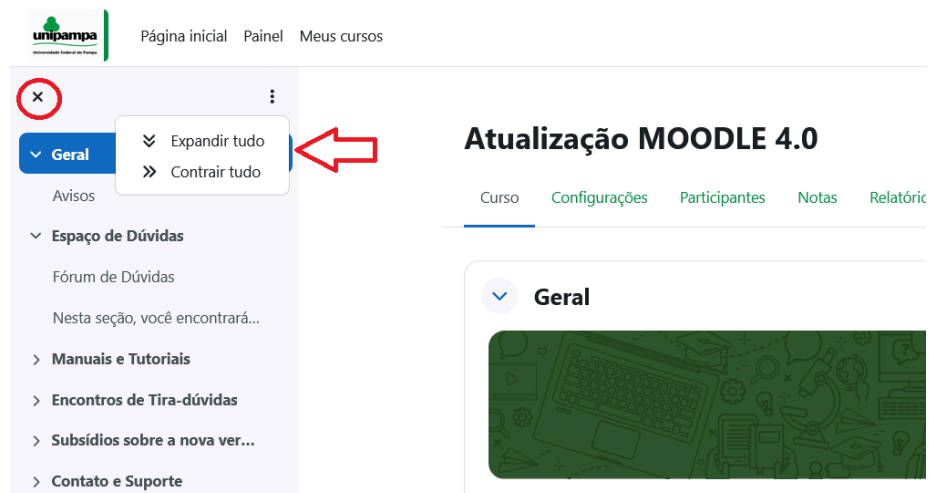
unipampa
Universidade Federal do Pampa

Página inicial Painel Meus cursos

×

Geral
Expandir tudo
Contrair tudo
Avisos
Espaço de Dúvidas
Fórum de Dúvidas
Nesta seção, você encontrará...
Manuais e Tutoriais
Encontros de Tira-dúvidas
Subsídios sobre a nova ver...
Contato e Suporte

Atualização MOODLE 4.0

Curso Configurações Participantes Notas Relatório

Geral